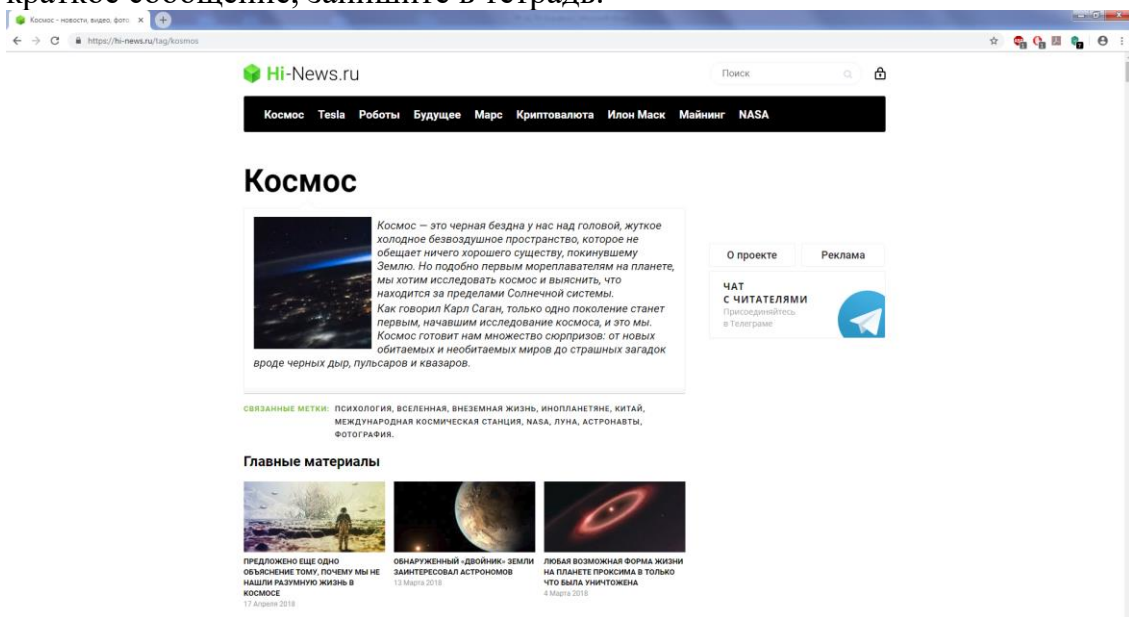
краткое сообщение, запишите в тетрадь.

Космос - новости, видео, фото ×

https://hi-news.ru/tag/kosmos

Hi-News.ru

Поиск

Космос Tesla Роботы Будущее Марс Криптовалюта Илон Маск Майнинг NASA

Космос

Космос — это черная бездна у нас над головой, жуткое холодное безвоздушное пространство, которое не обещает ничего хорошего существу, покинувшему Землю. Но подобно первым мореплавателям на планете, мы хотим исследовать космос и выяснить, что находится за пределами Солнечной системы.
Как говорил Карл Саган, только одно поколение станет первым, начавшим исследование космоса, и это мы. Космос готовит нам множество сюрпризов: от новых обитаемых и необитаемых миров до страшных загадок вроде черных дыр, пульсаров и квазаров.

О проекте

Реклама

ЧАТ
С ЧИТАТЕЛЯМИ
Присоединяйтесь в Телеграме

СВЯЗАННЫЕ МЕТКИ: ПСИХОЛОГИЯ, ВСЕЛЕННАЯ, ВНЕЗЕМНАЯ ЖИЗНЬ, ИНОПЛАНЕТЯНЕ, КИТАЙ, МЕЖДУНАРОДНАЯ КОСМИЧЕСКАЯ СТАНЦИЯ, NASA, ЛУНА, АСТРОНАВТЫ, ФОТОГРАФИЯ.

Главные материалы

ПРЕДЛОЖЕНО ЕЩЕ ОДНО ОБЪЯСНЕНИЕ ТОМУ, ПОЧЕМУ МЫ НЕ НАШЛИ РАЗУМНУЮ ЖИЗНЬ В КОСМОСЕ
17 Апреля 2018

ОБНАРУЖЕННЫЙ «ДВОЙНИК» ЗЕМЛИ ЗАИНТЕРЕСОВАЛ АСТРОНОМОВ
13 Марта 2018

ЛЮБАЯ ВОЗМОЖНАЯ ФОРМА ЖИЗНИ НА ПЛАНЕТЕ ПРОКСИМА В ТОЛЬКО ЧТО БЫЛА УНИЧТОЖЕНА
4 Марта 2018